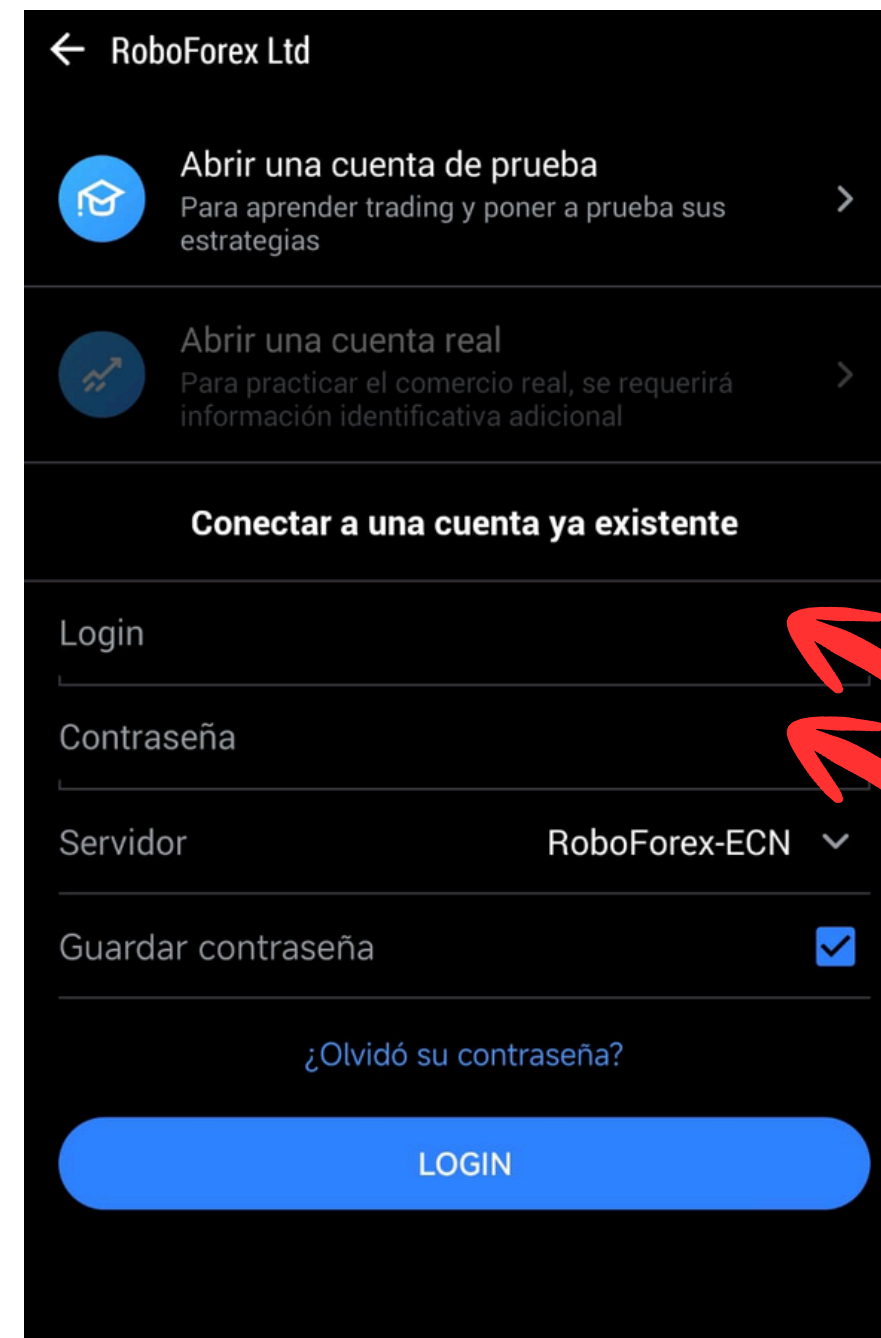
← RoboForex Ltd

Abrir una cuenta de prueba
Para aprender trading y poner a prueba sus estrategias

Abrir una cuenta real
Para practicar el comercio real, se requerirá información identificativa adicional

Conectar a una cuenta ya existente

Login

Contraseña

Servidor RoboForex-ECN

Guardar contraseña

¿Olvidó su contraseña?

LOGIN